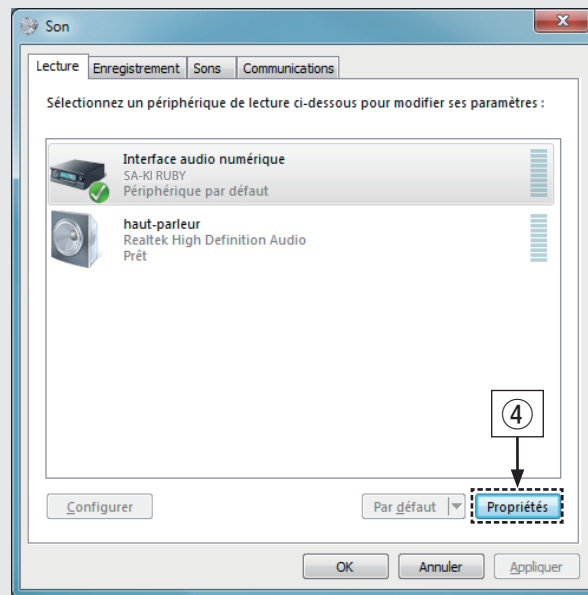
Son

Lecture | Enregistrement | Sons | Communications

Sélectionnez un périphérique de lecture ci-dessous pour modifier ses paramètres :

Interface audio numérique
SA-KI RUBY
Périphérique par défaut

haut-parleur
Realtek High Definition Audio
Prêt

④

Configurer

Par défaut

Propriétés

OK

Annuler

Appliquer